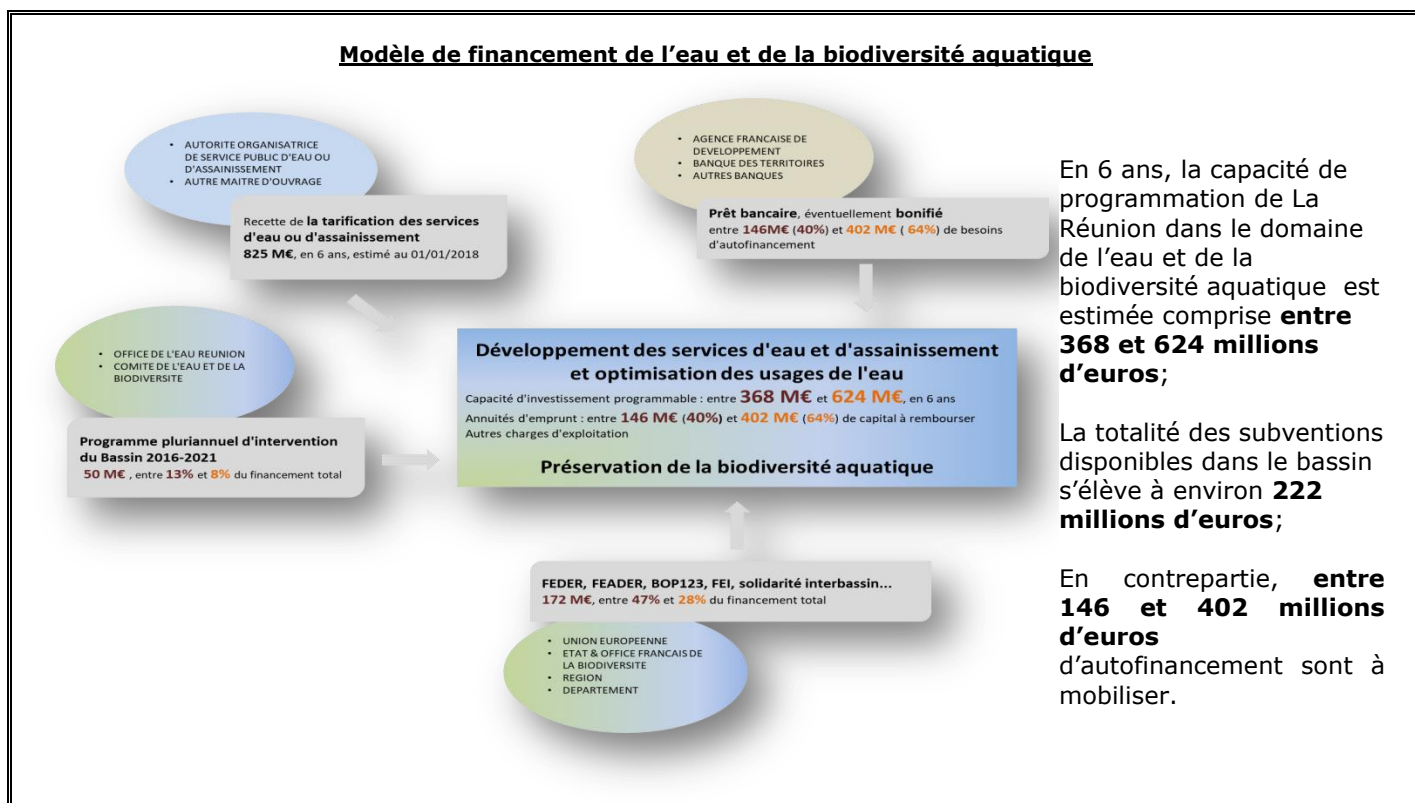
**Modèle de financement de l'eau et de la biodiversité aquatique**

- AUTORITE ORGANISATRICE DE SERVICE PUBLIC D'EAU OU D'ASSAINISSEMENT
- AUTRE MAITRE D'OUVRAGE

Recette de **la tarification des services d'eau ou d'assainissement**
**825 M€**, en 6 ans, estimé au 01/01/2018

- AGENCE FRANCAISE DE DEVELOPPEMENT
- BANQUE DES TERRITOIRES
- AUTRES BANQUES

**Prêt bancaire**, éventuellement **bonifié** entre **146M€** (**40%**) et **402 M€** ( **64%**) de besoins d'autofinancement

- OFFICE DE L'EAU REUNION
- COMITE DE L'EAU ET DE LA BIODIVERSITE

**Programme pluriannuel d'intervention du Bassin 2016-2021**
**50 M€** , entre **13%** et **8%** du financement total

**Développement des services d'eau et d'assainissement et optimisation des usages de l'eau**
Capacité d'investissement programmable : entre **368 M€** et **624 M€**, en 6 ans
Annuités d'emprunt : entre **146 M€** (**40%**) et **402 M€** (**64%**) de capital à rembourser
Autres charges d'exploitation

**Préservation de la biodiversité aquatique**

**FEDER, FEADER, BOP123, FEI, solidarité interbassin...**
**172 M€**, entre **47%** et **28%** du financement total

- UNION EUROPEENNE
- ETAT & OFFICE FRANCAIS DE LA BIODIVERSITE
- REGION
- DEPARTEMENT

En 6 ans, la capacité de programmation de La Réunion dans le domaine de l'eau et de la biodiversité aquatique est estimée comprise **entre 368 et 624 millions d'euros**;

La totalité des subventions disponibles dans le bassin s'élève à environ **222 millions d'euros**;

En contrepartie, **entre 146 et 402 millions d'euros** d'autofinancement sont à mobiliser.